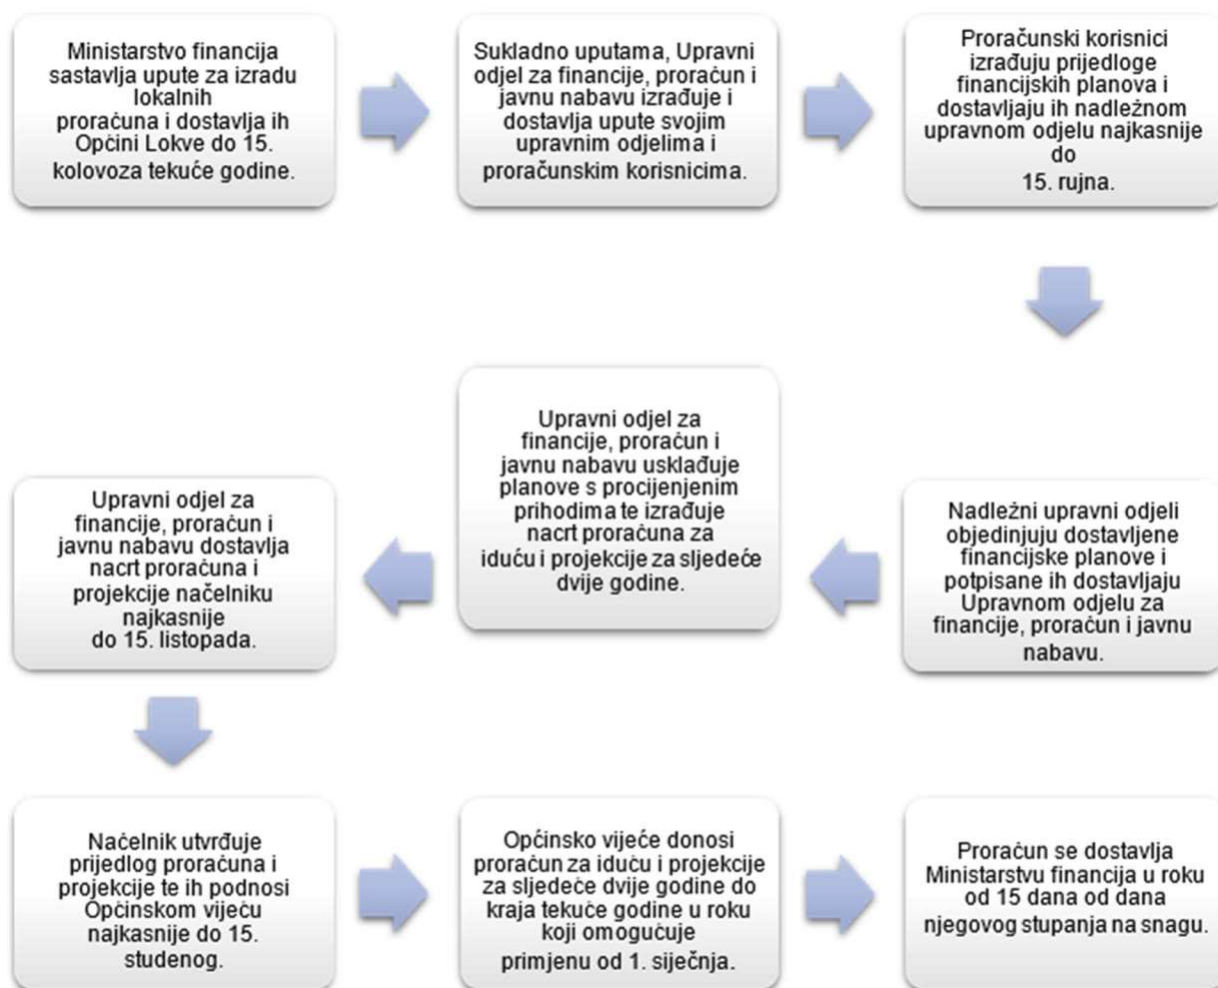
Ministarstvo financija sastavlja upute za izradu lokalnih proračuna i dostavlja ih Općini Lokve do 15. kolovoza tekuće godine.

Sukladno uputama, Upravni odjel za financije, proračun i javnu nabavu izrađuje i dostavlja upute svojim upravnim odjelima i proračunskim korisnicima.

Proračunski korisnici izrađuju prijedloge financijskih planova i dostavljaju ih nadležnom upravnom odjelu najkasnije do 15. rujna.

Nadležni upravni odjeli objedinjuju dostavljene financijske planove i potpisane ih dostavljaju Upravnom odjelu za financije, proračun i javnu nabavu.

Upravni odjel za financije, proračun i javnu nabavu usklađuje planove s procijenjenim prihodima te izrađuje nacrt proračuna za iduću i projekcije za sljedeće dvije godine.

Upravni odjel za financije, proračun i javnu nabavu dostavlja nacrt proračuna i projekcije načelniku najkasnije do 15. listopada.

Načelnik utvrđuje prijedlog proračuna i projekcije te ih podnosi Općinskom vijeću najkasnije do 15. studenog.

Općinsko vijeće donosi proračun za iduću i projekcije za sljedeće dvije godine do kraja tekuće godine u roku koji omogućuje primjenu od 1. siječnja.

Proračun se dostavlja Ministarstvu financija u roku od 15 dana od dana njegovog stupanja na snagu.